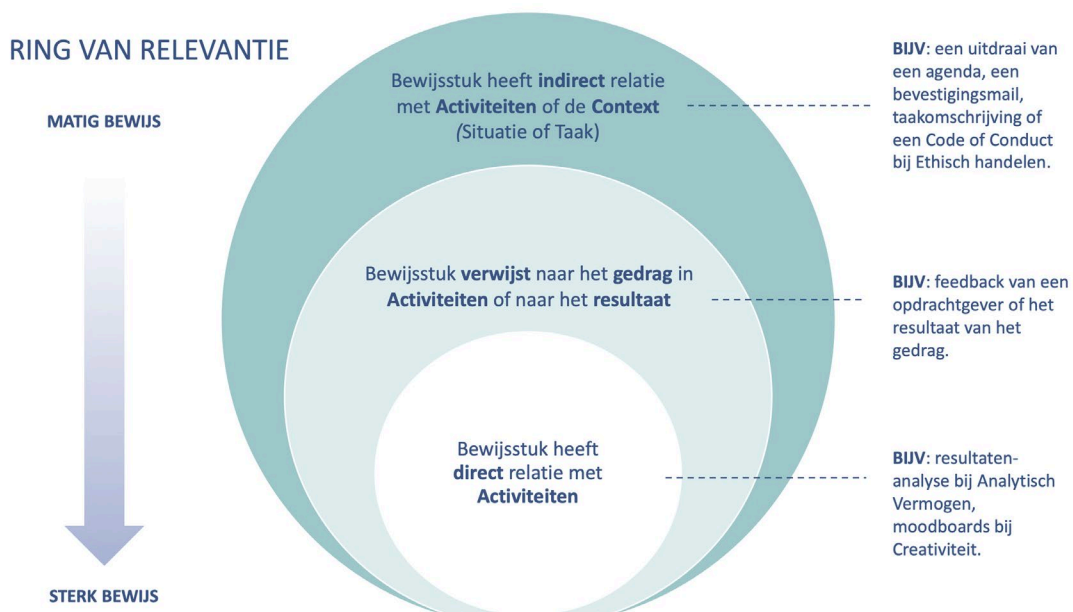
RING VAN RELEVANTIE

MATIG BEWIJS

STERK BEWIJS

Bewijsstuk heeft indirect relatie met Activiteiten of de Context (Situatie of Taak)

BIJV: een uitdraai van een agenda, een bevestigingsmail, taakomschrijving of een Code of Conduct bij Ethisch handelen.

Bewijsstuk verwijst naar het gedrag in Activiteiten of naar het resultaat

BIJV: feedback van een opdrachtgever of het resultaat van het gedrag.

Bewijsstuk heeft direct relatie met Activiteiten

BIJV: resultatenanalyse bij Analytisch Vermogen, moodboards bij Creativiteit.